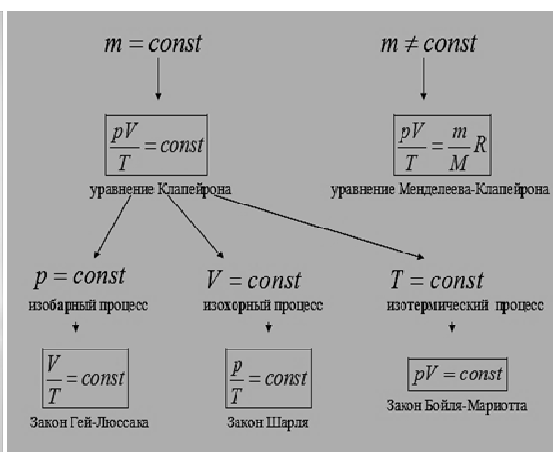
$m = const$

$m \neq const$

$\frac{pV}{T} = const$

уравнение Клапейрона

$\frac{pV}{T} = \frac{m}{M}R$

уравнение Менделеева-Клапейрона

$p = const$

изобарный процесс

$V = const$

изохорный процесс

$T = const$

изотермический процесс

$\frac{V}{T} = const$

Закон Гей-Люссака

$\frac{p}{T} = const$

Закон Шарля

$pV = const$

Закон Бойля-Мариотта